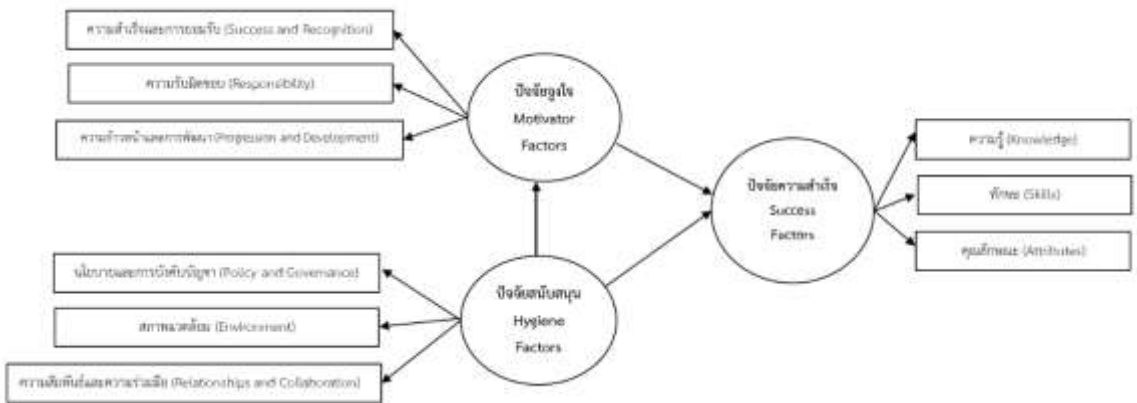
ความสำเร็จและการยอมรับ (Success and Recognition)

ความรับผิดชอบ (Responsibility)

ความก้าวหน้าและการพัฒนา (Progression and Development)

ปัจจัยจูงใจ
Motivator
Factors

ปัจจัยความสำเร็จ
Success
Factors

ความรู้ (Knowledge)

ทักษะ (Skills)

คุณลักษณะ (Attributes)

นโยบายและการบังคับบัญชา (Policy and Governance)

สภาพแวดล้อม (Environment)

ความสัมพันธ์และความร่วมมือ (Relationships and Collaboration)

ปัจจัยสนับสนุน
Hygiene
Factors